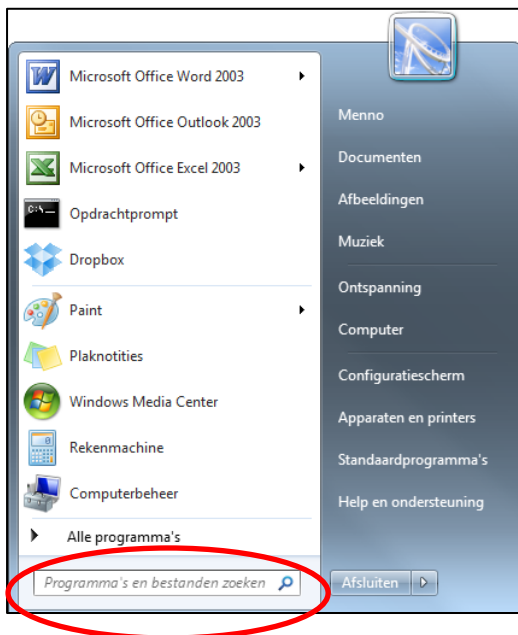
Microsoft Office Word 2003
Microsoft Office Outlook 2003
Microsoft Office Excel 2003
C:\_
Opdrachtprompt
Dropbox
Paint
Plaknotities
Windows Media Center
Rekenmachine
Computerbeheer
Alle programma's
Programma's en bestanden zoeken

Menno
Documenten
Afbeeldingen
Muziek
Ontspanning
Computer
Configuratiescherm
Apparaten en printers
Standaardprogramma's
Help en ondersteuning
Afsluiten